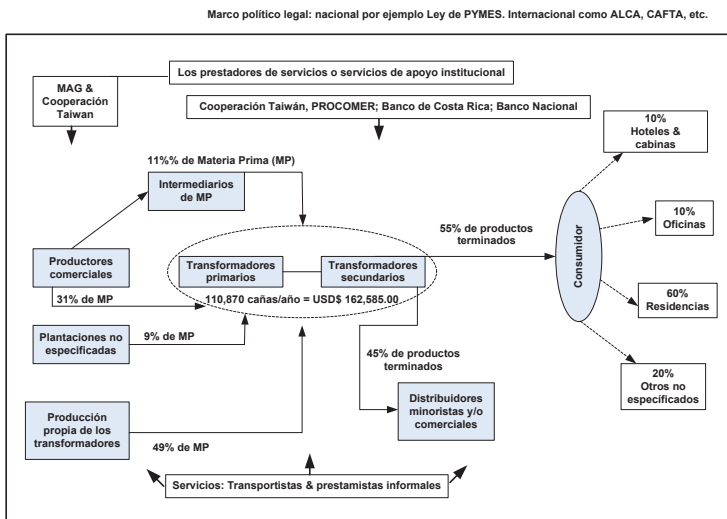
Marco político legal: nacional por ejemplo Ley de PYMES. Internacional como ALCA, CAFTA, etc.

MAG & Cooperación Taiwan

Los prestadores de servicios o servicios de apoyo institucional

Cooperación Taiwán, PROCOMER; Banco de Costa Rica; Banco Nacional

11%% de Materia Prima (MP)

Intermediarios de MP

Productores comerciales

31% de MP

Transformadores primarios

Transformadores secundarios

110,870 cañas/año = USD$ 162,585.00

55% de productos terminados

Consumidor

10% Hoteles & cabinas

10% Oficinas

60% Residencias

20% Otros no especificados

Plantaciones no especificadas

9% de MP

45% de productos terminados

Distribuidores minoristas y/o comerciales

Producción propia de los transformadores

49% de MP

Servicios: Transportistas & prestamistas informales